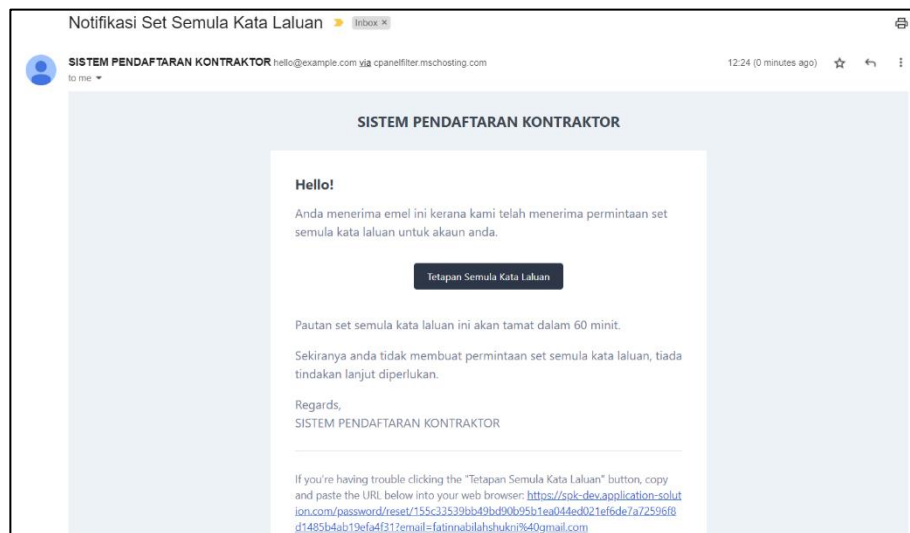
Notifikasi Set Semula Kata Laluan Inbox ×

SISTEM PENDAFTARAN KONTRAKTOR hello@example.com via cpanelfilter.mschosting.com
to me

12:24 (0 minutes ago)

SISTEM PENDAFTARAN KONTRAKTOR

Hello!

Anda menerima emel ini kerana kami telah menerima permintaan set semula kata laluan untuk akaun anda.

Tetapan Semula Kata Laluan

Pautan set semula kata laluan ini akan tamat dalam 60 minit.

Sekiranya anda tidak membuat permintaan set semula kata laluan, tiada tindakan lanjut diperlukan.

Regards,
SISTEM PENDAFTARAN KONTRAKTOR

If you're having trouble clicking the "Tetapan Semula Kata Laluan" button, copy and paste the URL below into your web browser: https://spk-dev.application-solution.com/password/reset/155c33539bb49bd90b95b1ea044ed021ef6de7a72596f8d1485b4ab19efa4f31?email=fatinnabilahshukni%40gmail.com